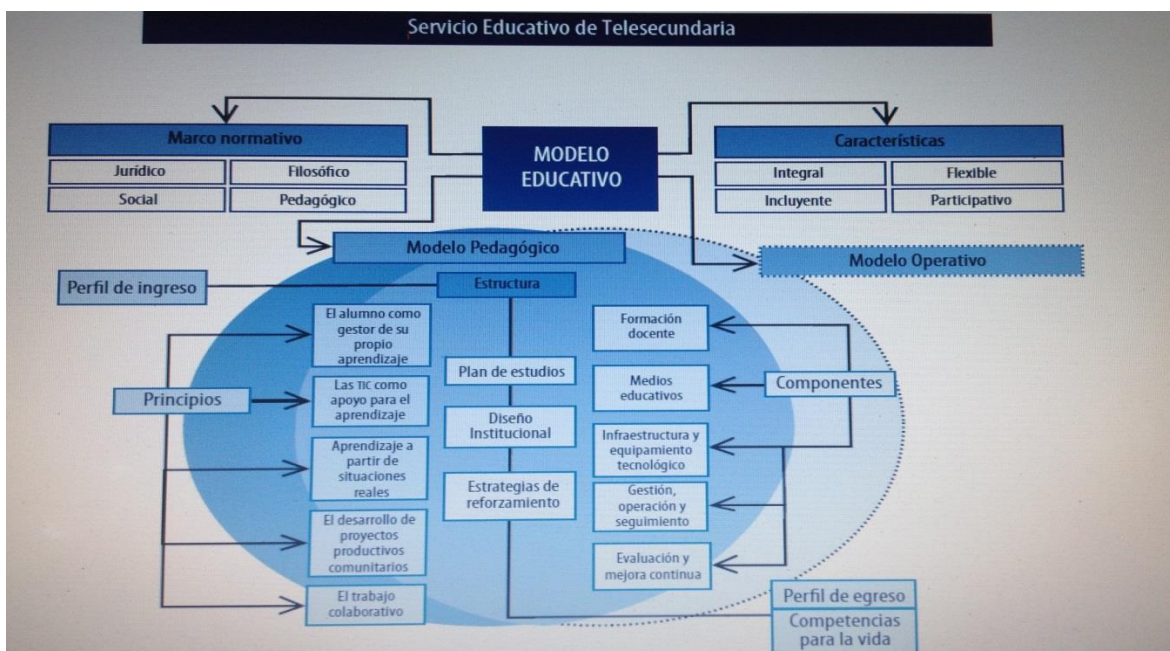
Servicio Educativo de Telesecundaria

Marco normativo

Jurídico

Filosófico

Social

Pedagógico

MODELO EDUCATIVO

Características

Integral

Flexible

Incluyente

Participativo

Modelo Pedagógico

Modelo Operativo

Perfil de ingreso

Estructura

El alumno como gestor de su propio aprendizaje

Las TIC como apoyo para el aprendizaje

Aprendizaje a partir de situaciones reales

El desarrollo de proyectos productivos comunitarios

El trabajo colaborativo

Principios

Plan de estudios

Diseño Institucional

Estrategias de reforzamiento

Formación docente

Medios educativos

Infraestructura y equipamiento tecnológico

Gestión, operación y seguimiento

Evaluación y mejora continua

Componentes

Perfil de egreso

Competencias para la vida